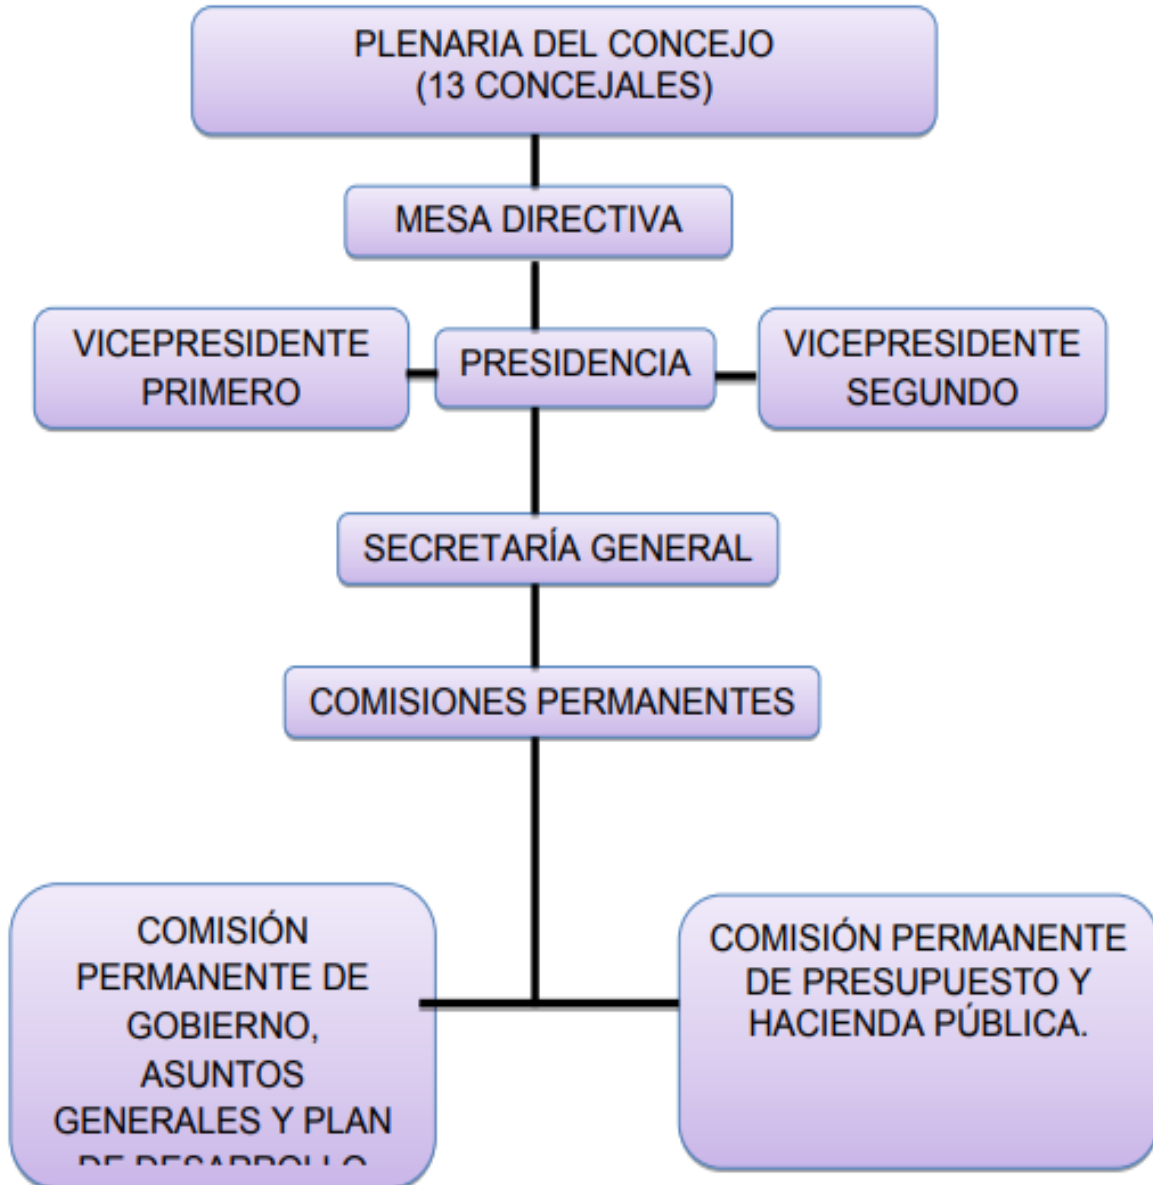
PLENARIA DEL CONCEJO
(13 CONCEJALES)

MESA DIRECTIVA

VICEPRESIDENTE PRIMERO

PRESIDENCIA

VICEPRESIDENTE SEGUNDO

SECRETARÍA GENERAL

COMISIONES PERMANENTES

COMISIÓN PERMANENTE DE GOBIERNO, ASUNTOS GENERALES Y PLAN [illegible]

COMISIÓN PERMANENTE DE PRESUPUESTO Y HACIENDA PÚBLICA.